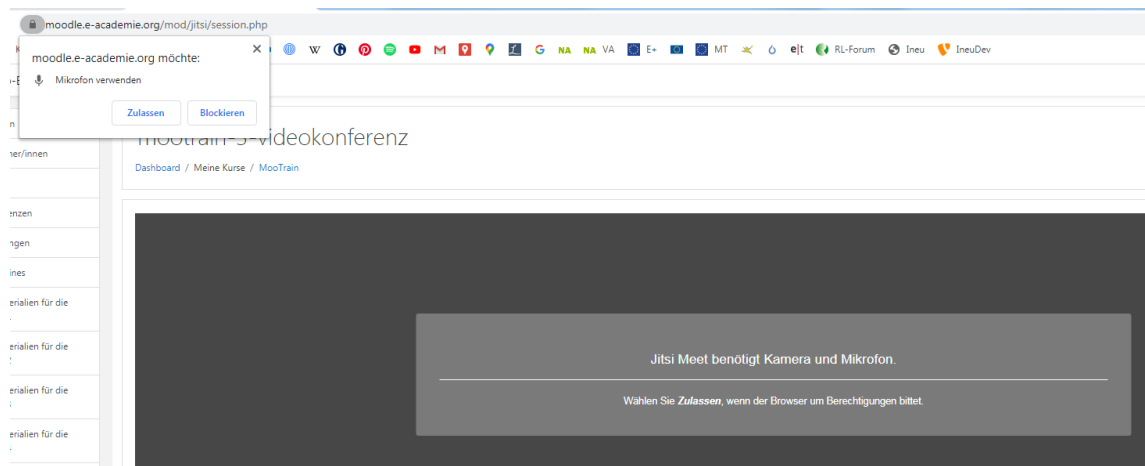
moodle.e-academie.org/mod/jitsi/session.php

moodle.e-academie.org möchte:
Mikrofon verwenden
Zulassen Blockieren

W NA NA VA E+ MT e|t RL-Forum Ineu IneuDev

mootrain-3-videokonferenz
Dashboard / Meine Kurse / MooTrain

n
ner/innen
enzen
ngen
ines
erialien für die
erialien für die
erialien für die
erialien für die

Jitsi Meet benötigt Kamera und Mikrofon.
Wählen Sie *Zulassen*, wenn der Browser um Berechtigungen bittet.